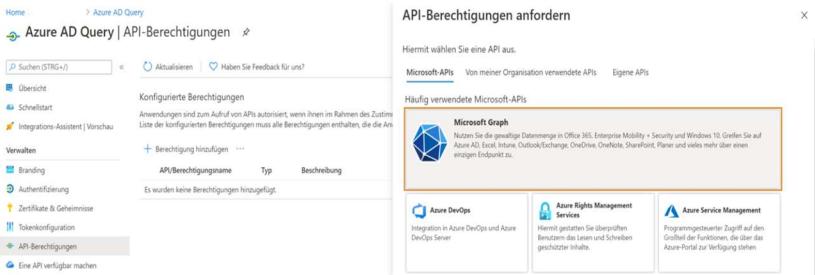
Home > Azure AD Query >

Azure AD Query | API-Berechtigungen

Suchen (STRG+/)

«

Übersicht

Schnellstart

Integrations-Assistent | Vorschau

Verwalten

Branding

Authentifizierung

Zertifikate & Geheimnisse

Tokenkonfiguration

API-Berechtigungen

Eine API verfügbar machen

Aktualisieren

Haben Sie Feedback für uns?

Konfigurierte Berechtigungen

Anwendungen sind zum Aufruf von APIs autorisiert, wenn ihnen im Rahmen des Zustim Liste der konfigurierten Berechtigungen muss alle Berechtigungen enthalten, die die Ar

+ Berechtigung hinzufügen ···

| API/Berechtigungsname | Typ | Beschreibung |
|---|---|---|
| Es wurden keine Berechtigungen hinzugefügt. | | |

API-Berechtigungen anfordern

×

Hiermit wählen Sie eine API aus.

Microsoft-APIs | Von meiner Organisation verwendete APIs | Eigene APIs

Häufig verwendete Microsoft-APIs

Microsoft Graph
Nutzen Sie die gewaltige Datenmenge in Office 365, Enterprise Mobility + Security und Windows 10. Greifen Sie auf Azure AD, Excel, Intune, Outlook/Exchange, OneDrive, OneNote, SharePoint, Planer und vieles mehr über einen einzigen Endpunkt zu.

Azure DevOps
Integration in Azure DevOps und Azure DevOps Server

Azure Rights Management Services
Hiermit gestatten Sie überprüften Benutzern das Lesen und Schreiben geschützter Inhalte.

Azure Service Management
Programmgesteuerter Zugriff auf den Großteil der Funktionen, die über das Azure-Portal zur Verfügung stehen